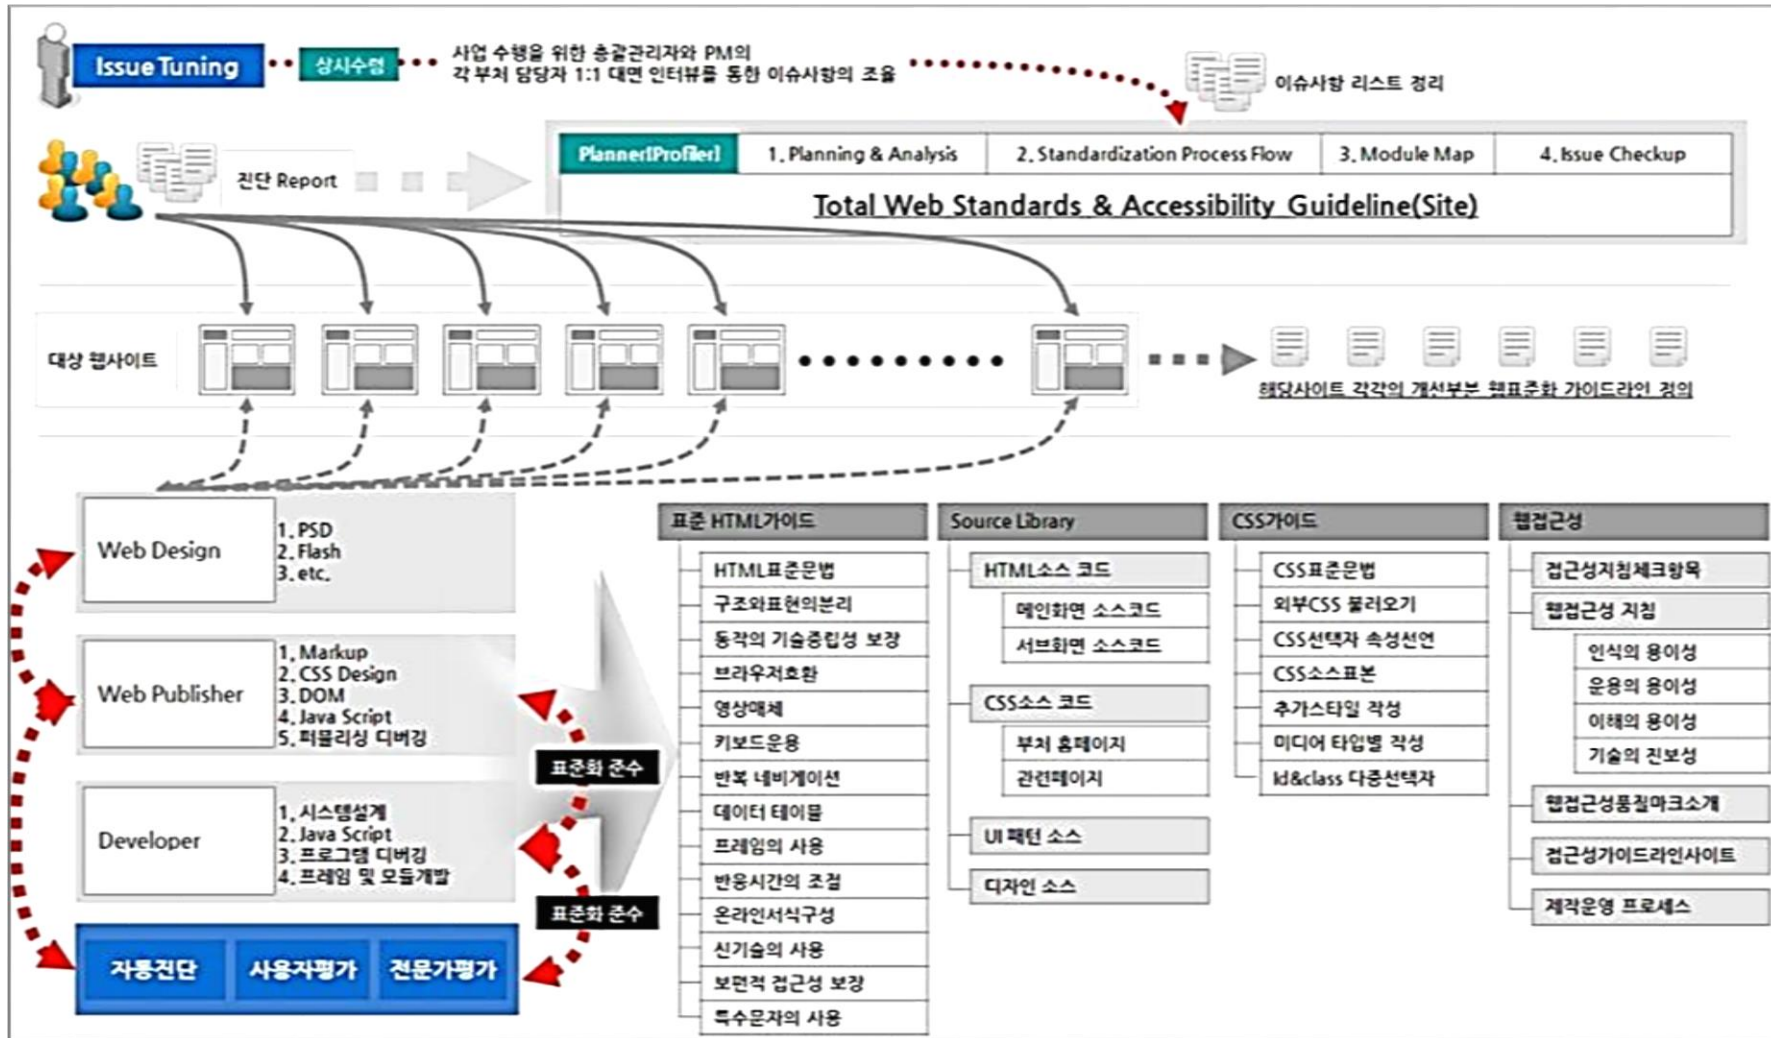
Issue Tuning

상시수렴

사업 수행을 위한 총괄관리자와 PM의 각 부처 담당자 1:1 대면 인터뷰를 통한 이슈사항의 조율

이슈사항 리스트 정리

진단 Report

| Planner(Profiler) | 1. Planning & Analysis | 2. Standardization Process Flow | 3. Module Map | 4. Issue Checkup |
|---|---|---|---|---|

Total Web Standards & Accessibility Guideline(Site)

대상 웹사이트

해당사이트 각각의 개선부분 웹표준화 가이드라인 정의

Web Design
1. PSD
2. Flash
3. etc.

Web Publisher
1. Markup
2. CSS Design
3. DOM
4. Java Script
5. 퍼블리싱 디버깅

Developer
1. 시스템설계
2. Java Script
3. 프로그램 디버깅
4. 프레임 및 모듈개발

표준화 준수

표준화 준수

자동진단 사용자평가 전문가평가

표준 HTML가이드
HTML표준문법
구조와표현의분리
동작의 기술중립성 보장
브라우저호환
영상매체
키보드운용
반복 네비게이션
데이터 테이블
프레임의 사용
반응시간의 조절
온라인서식구성
신기술의 사용
보편적 접근성 보장
특수문자의 사용

Source Library
HTML소스 코드
메인화면 소스코드
서브화면 소스코드
CSS소스 코드
부처 홈페이지
관련페이지
UI 패턴 소스
디자인 소스

CSS가이드
CSS표준문법
외부CSS 불러오기
CSS선택자 속성선언
CSS소스표본
추가스타일 작성
미디어 타입별 작성
Id&class 다중선택자

웹접근성
접근성지침체크항목
웹접근성 지침
인식의 용이성
운용의 용이성
이해의 용이성
기술의 진보성
웹접근성품질마크소개
접근성가이드라인사이트
제작운영 프로세스